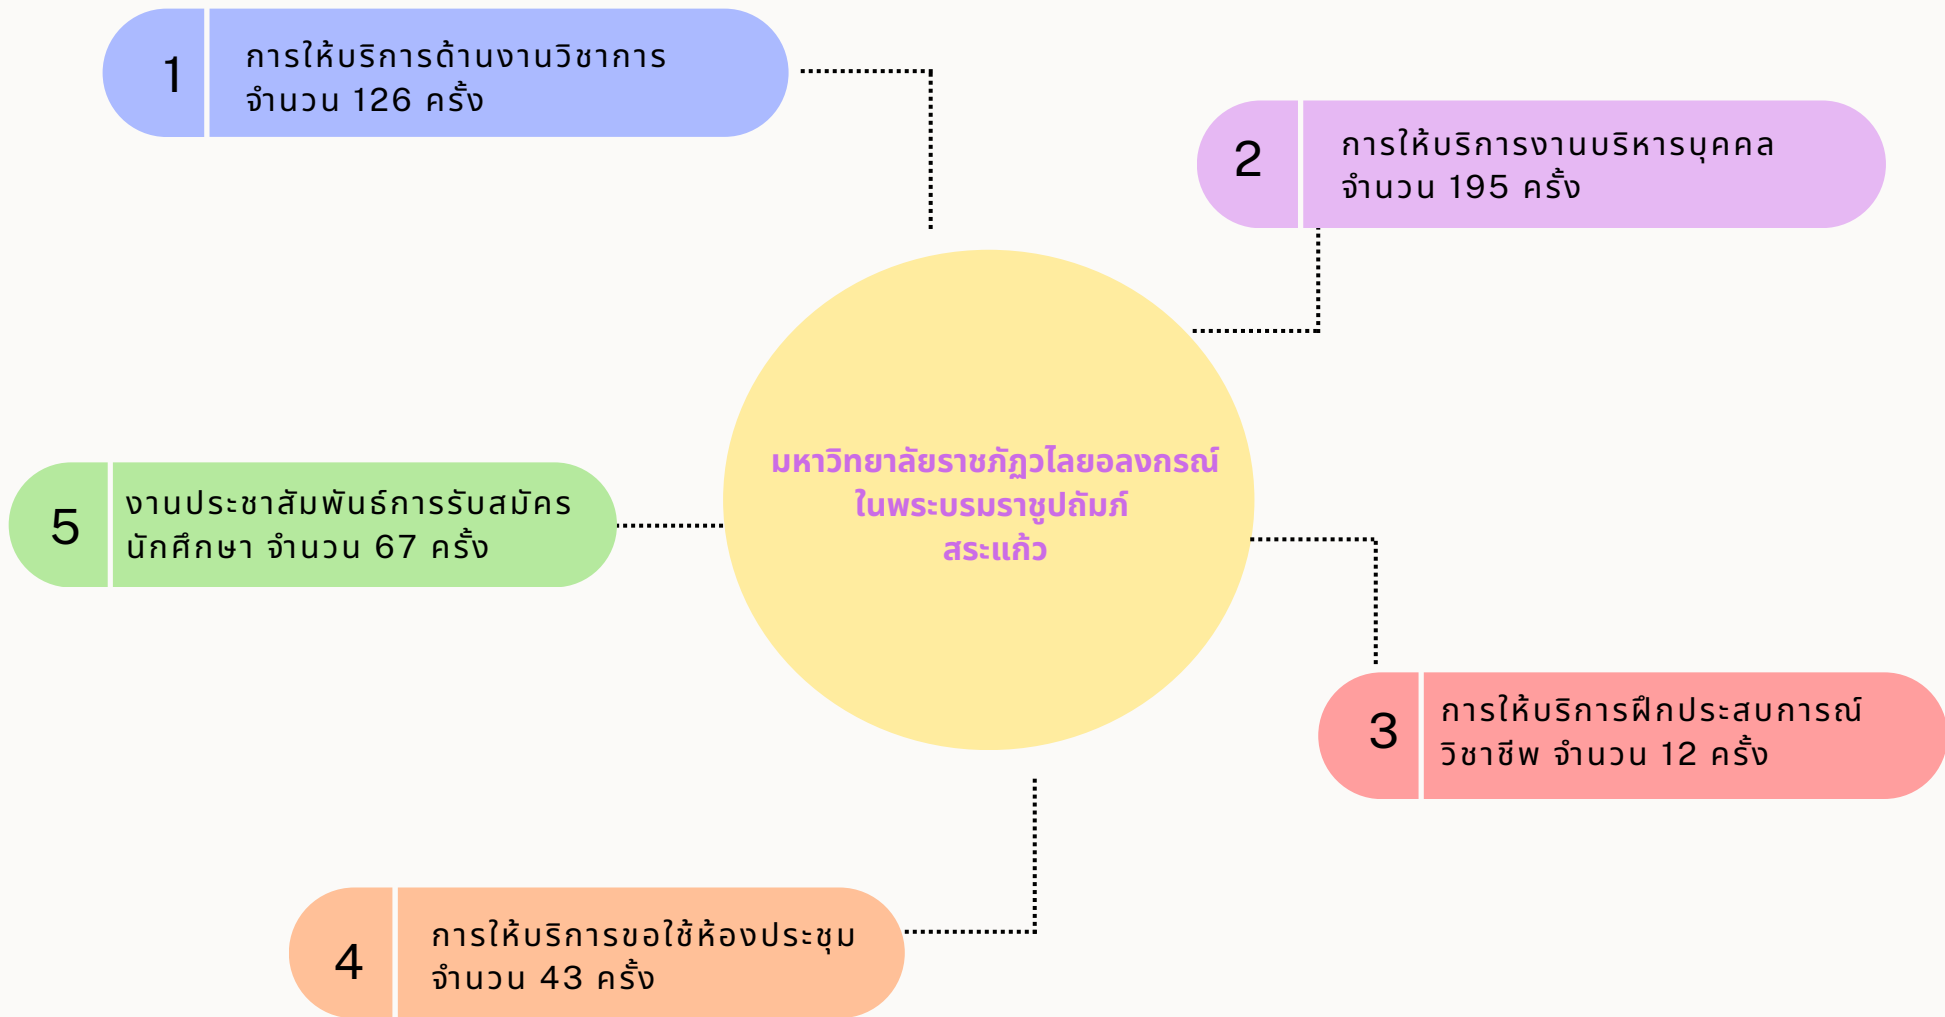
1 การให้บริการด้านงานวิชาการ จำนวน 126 ครั้ง

2 การให้บริการงานบริหารบุคคล จำนวน 195 ครั้ง

มหาวิทยาลัยราชภัฏวไลยอลงกรณ์ ในพระบรมราชูปถัมภ์ สระแก้ว

5 งานประชาสัมพันธ์การรับสมัครนักศึกษา จำนวน 67 ครั้ง

3 การให้บริการฝึกประสบการณ์วิชาชีพ จำนวน 12 ครั้ง

4 การให้บริการขอใช้ห้องประชุม จำนวน 43 ครั้ง